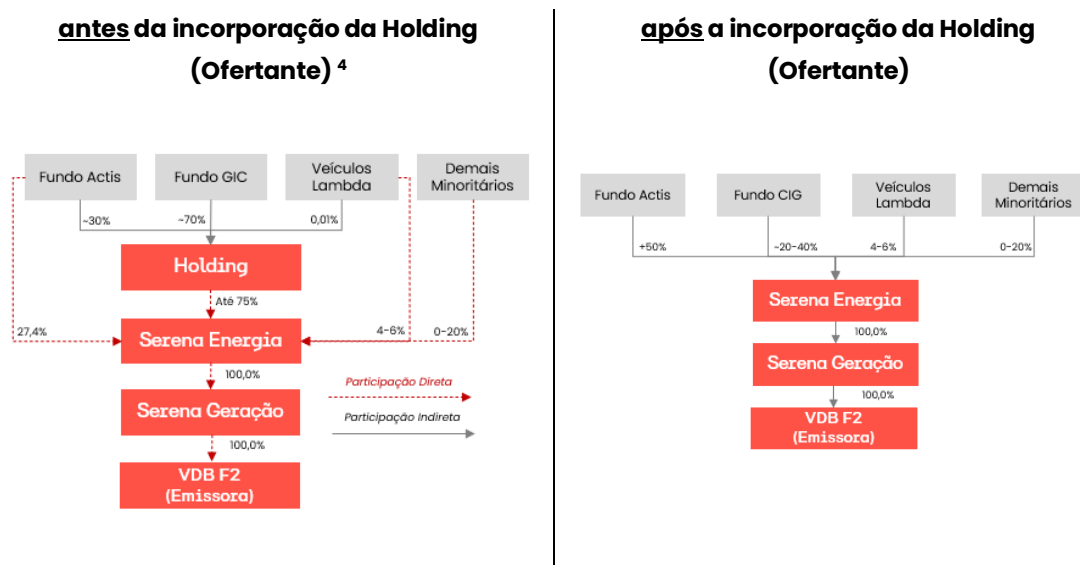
antes da incorporação da Holding (Ofertante) $^4$

Fundo Actis

Fundo GIC

Veículos Lambda

Demais Minoritários

~30%

~70%

0,01%

Holding

Até 75%

27,4%

4-6%

0-20%

Serena Energia

100,0%

Serena Geração

100,0%

VDB F2 (Emissora)

Participação Direta

Participação Indireta

após a incorporação da Holding (Ofertante)

Fundo Actis

Fundo CIG

Veículos Lambda

Demais Minoritários

+50%

~20-40%

4-6%

0-20%

Serena Energia

100,0%

Serena Geração

100,0%

VDB F2 (Emissora)